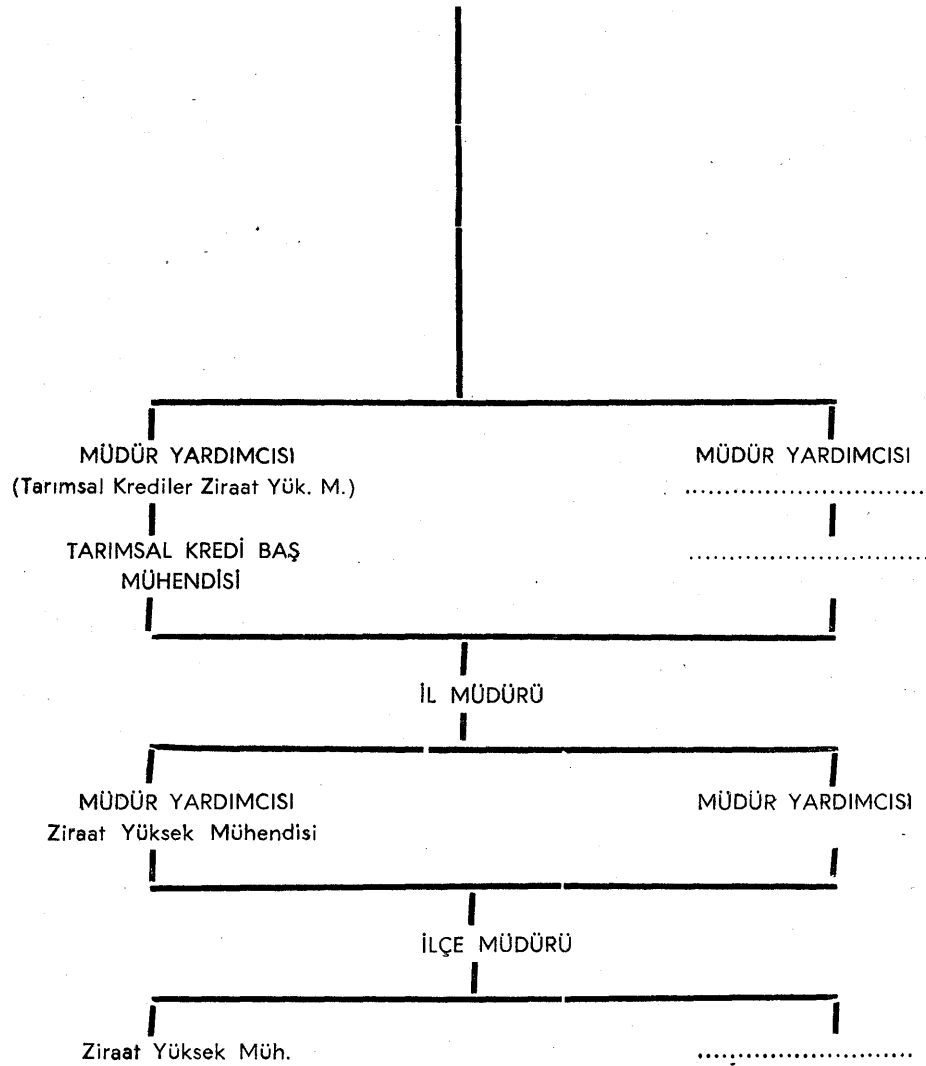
MÜDÜR YARDIMCISI
(Tarımsal Krediler Ziraat Yük. M.)

TARIMSAL KREDİ BAŞ MÜHENDİSİ

MÜDÜR YARDIMCISI
..............................

..............................

İL MÜDÜRÜ

MÜDÜR YARDIMCISI
Ziraat Yüksek Mühendisi

MÜDÜR YARDIMCISI

İLÇE MÜDÜRÜ

Ziraat Yüksek Müh.

..............................